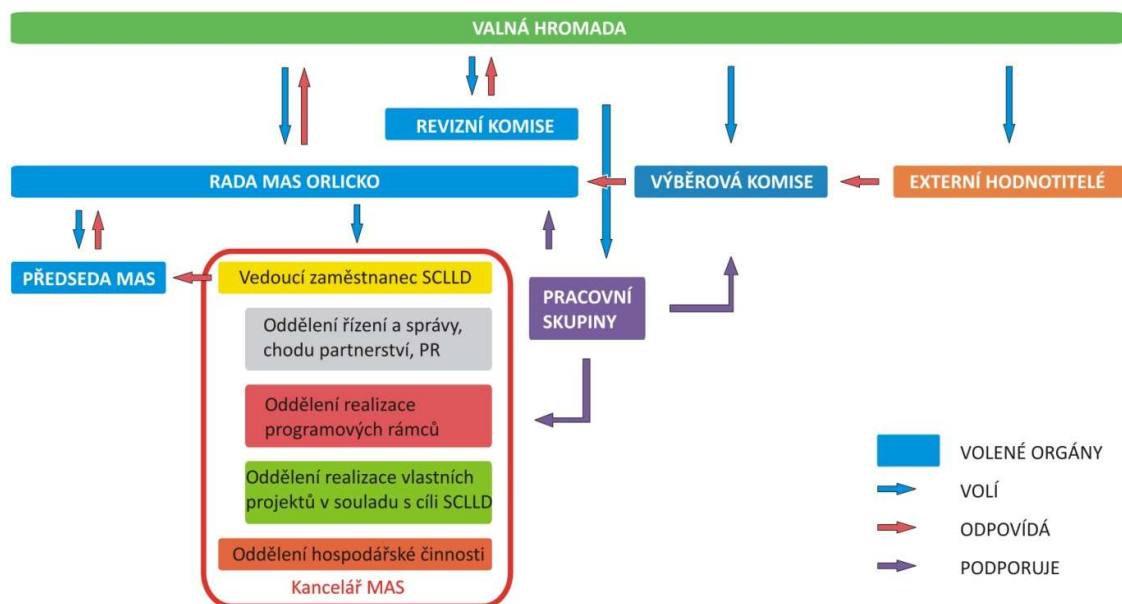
VALNÁ HROMADA

REVIZNÍ KOMISE

RADA MAS ORLICKO

VÝBĚROVÁ KOMISE

EXTERNÍ HODNOTITELÉ

PŘEDSEDA MAS

Vedoucí zaměstnanec SCLLD

Oddělení řízení a správy, chodu partnerství, PR

Oddělení realizace programových rámců

Oddělení realizace vlastních projektů v souladu s cíli SCLLD

Oddělení hospodářské činnosti

Kancelář MAS

PRACOVNÍ SKUPINY

VOLENÉ ORGÁNY

VOLÍ

ODPOVÍDÁ

PODPORUJE